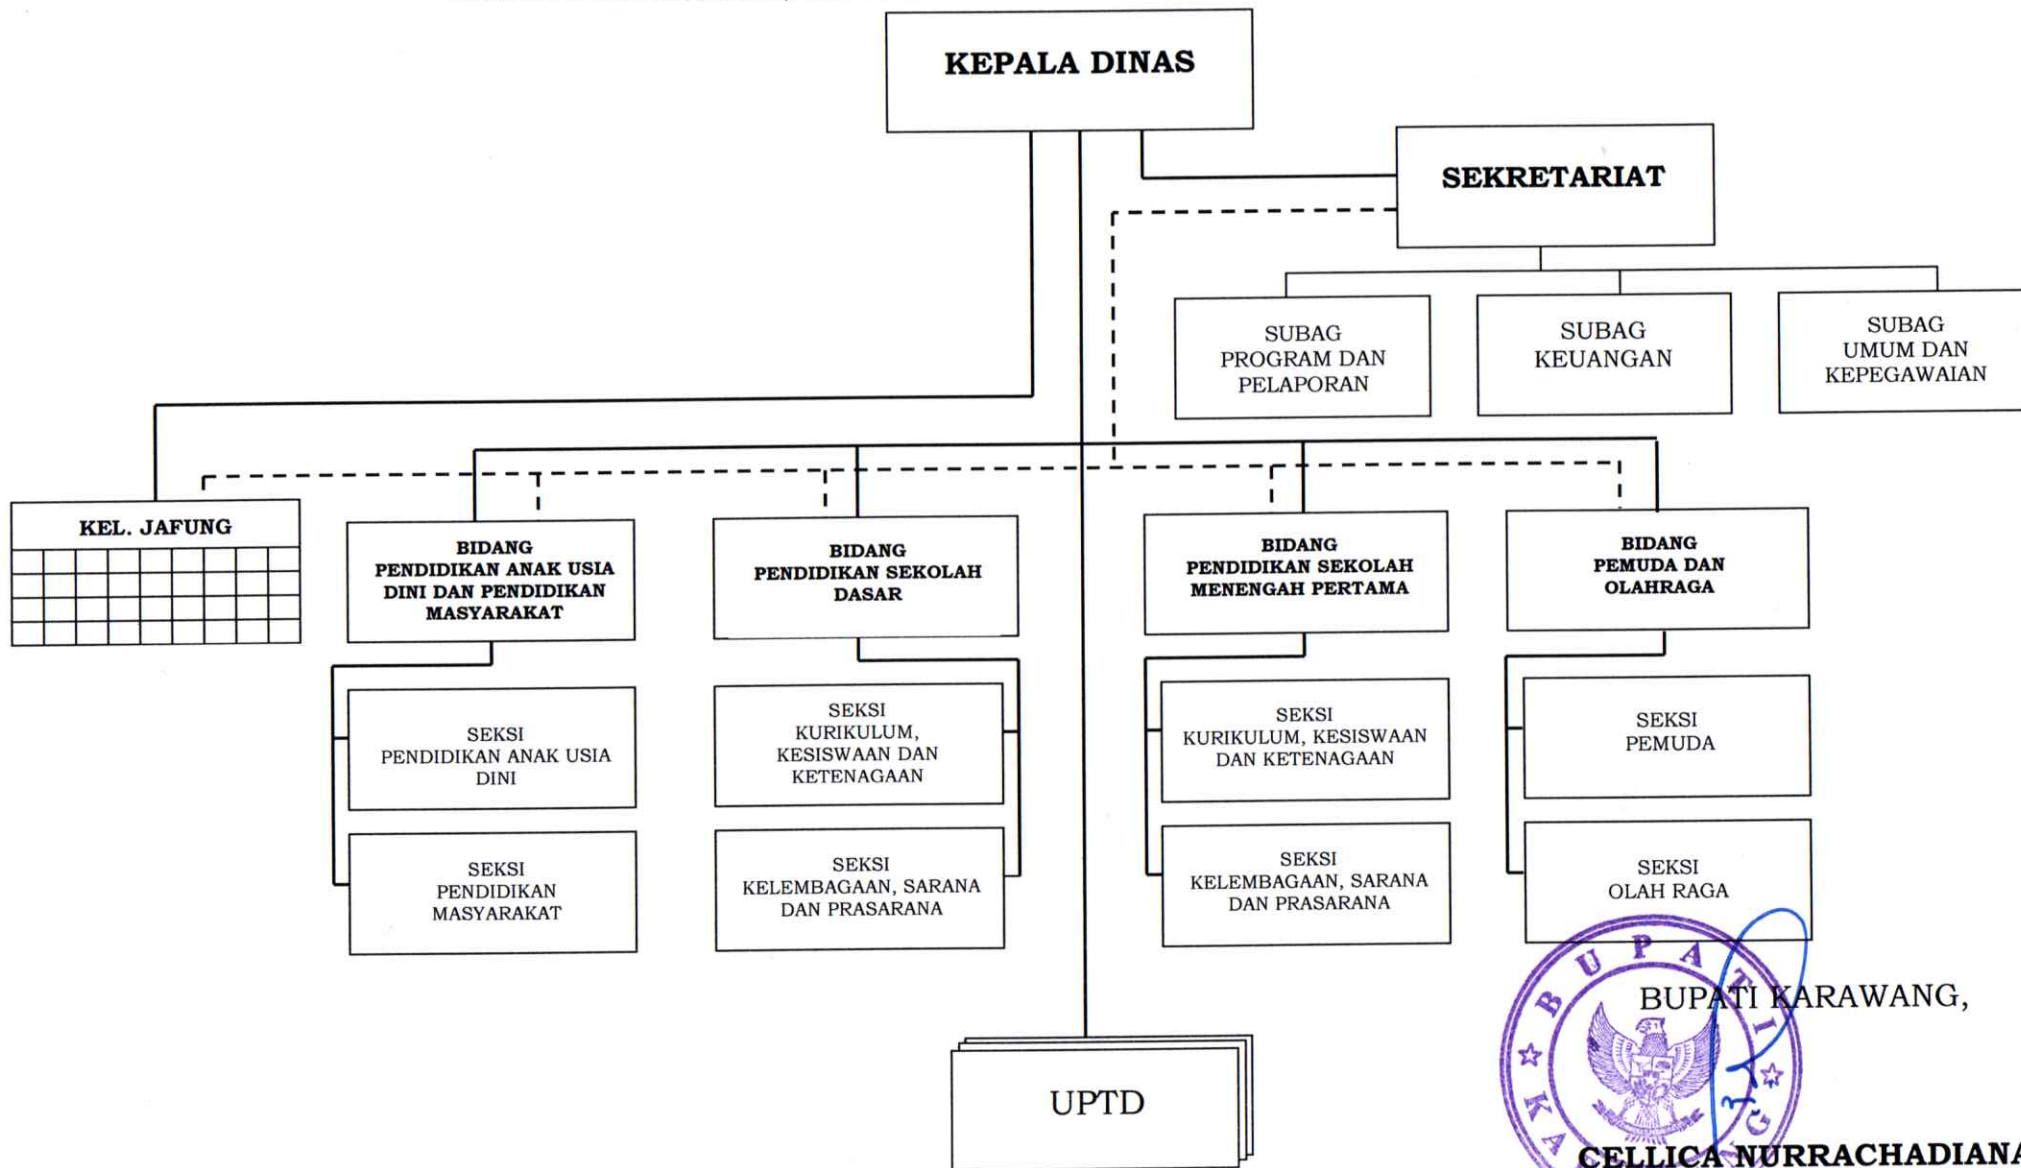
KEPALA DINAS

SEKRETARIAT

SUBAG PROGRAM DAN PELAPORAN

SUBAG KEUANGAN

SUBAG UMUM DAN KEPEGAWAIAN

KEL. JAFUNG

BIDANG PENDIDIKAN ANAK USIA DINI DAN PENDIDIKAN MASYARAKAT

BIDANG PENDIDIKAN SEKOLAH DASAR

BIDANG PENDIDIKAN SEKOLAH MENENGAH PERTAMA

BIDANG PEMUDA DAN OLAHRAGA

SEKSI PENDIDIKAN ANAK USIA DINI

SEKSI PENDIDIKAN MASYARAKAT

SEKSI KURIKULUM, KESISWAAN DAN KETENAGAAN

SEKSI KELEMBAGAAN, SARANA DAN PRASARANA

SEKSI KURIKULUM, KESISWAAN DAN KETENAGAAN

SEKSI KELEMBAGAAN, SARANA DAN PRASARANA

SEKSI PEMUDA

SEKSI OLAH RAGA

UPTD

BUPATI KARAWANG

BUPATI KARAWANG,

CELLICA NURRACHADIANA